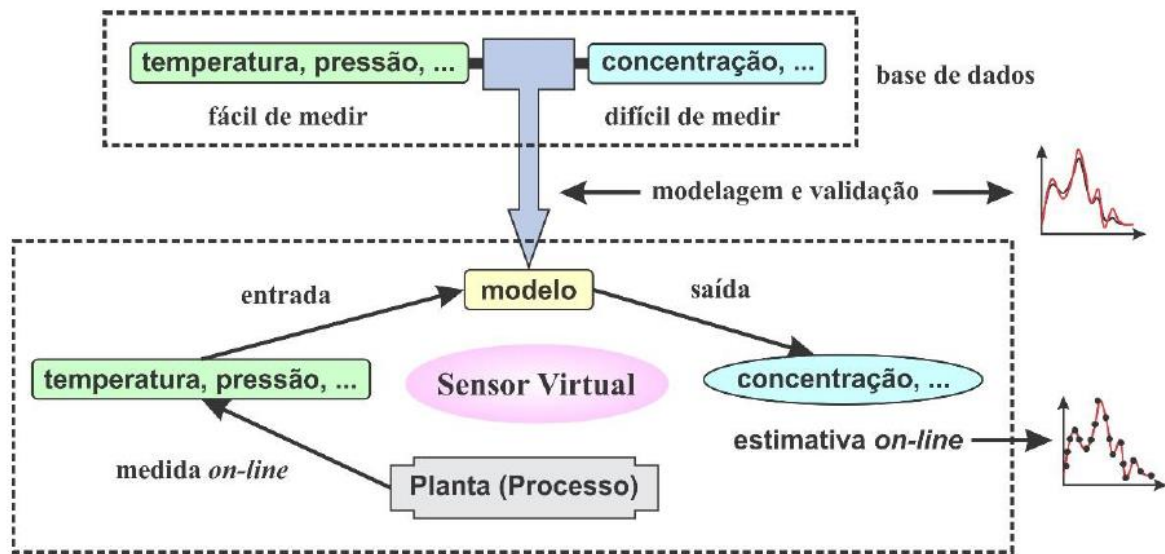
temperatura, pressão, ...

concentração, ...

base de dados

fácil de medir

difícil de medir

modelagem e validação

entrada

modelo

saída

temperatura, pressão, ...

Sensor Virtual

concentração, ...

estimativa *on-line*

medida *on-line*

Planta (Processo)